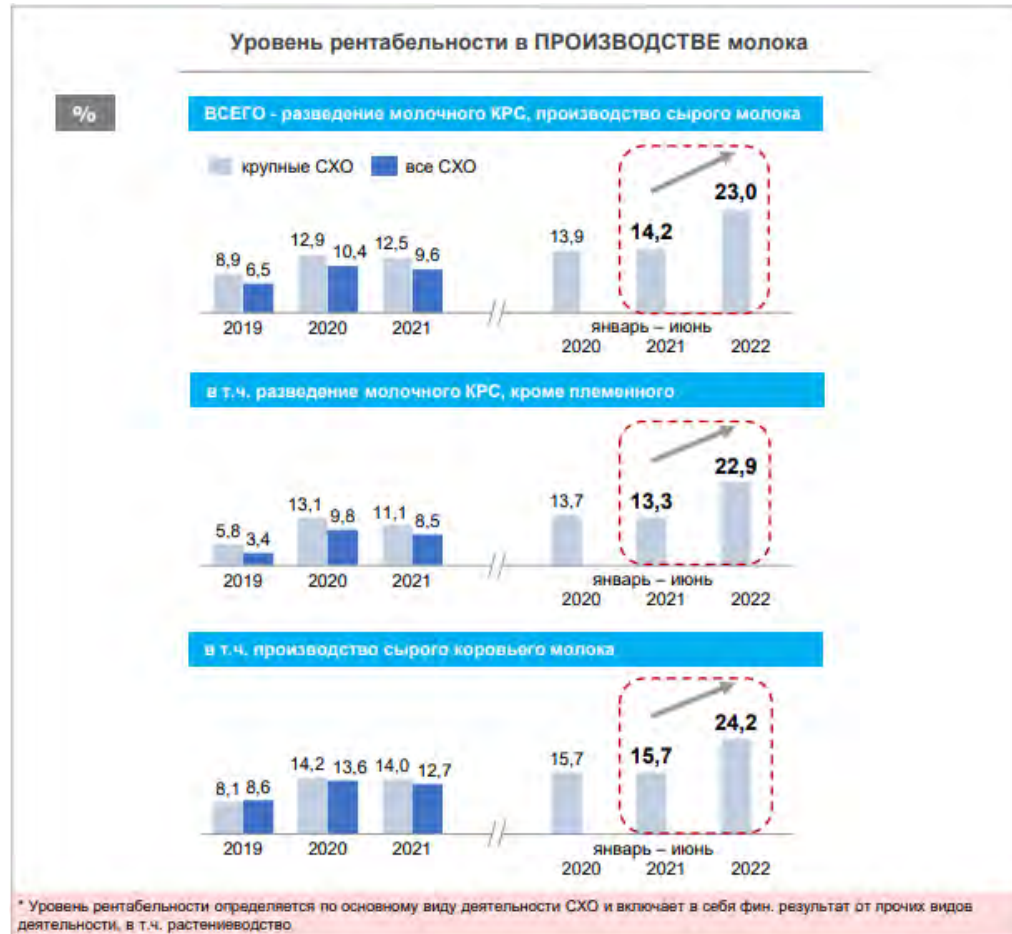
Уровень рентабельности в ПРОИЗВОДСТВЕ молока

%

ВСЕГО - разведение молочного КРС, производство сырого молока

крупные СХО все СХО

8,9 6,5 12,9 10,4 12,5 9,6 13,9 14,2 23,0

2019 2020 2021 январь – июнь 2020 2021 2022

в т.ч. разведение молочного КРС, кроме племенного

5,8 3,4 13,1 9,8 11,1 8,5 13,7 13,3 22,9

2019 2020 2021 январь – июнь 2020 2021 2022

в т.ч. производство сырого коровьего молока

8,1 8,6 14,2 13,6 14,0 12,7 15,7 15,7 24,2

2019 2020 2021 январь – июнь 2020 2021 2022

* Уровень рентабельности определяется по основному виду деятельности СХО и включает в себя фин. результат от прочих видов деятельности, в т.ч. растениеводство